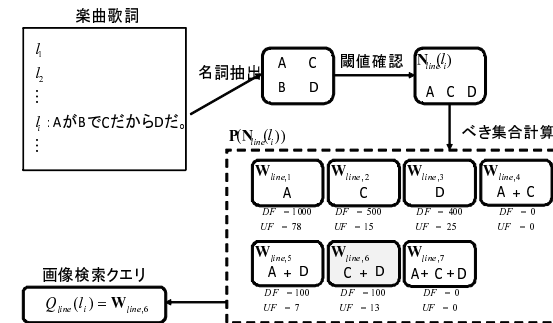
楽曲歌詞

$l_1$

$l_2$

⋮

$l_i$ : AがBでCだからDだ。

⋮

名詞抽出

A C

B D

閾値確認

$\mathbf{N}_{line}(l_i)$

A C D

べき集合計算

$\mathbf{P}(\mathbf{N}_{line}(l_i))$

$\mathbf{W}_{line,1}$
A
$DF = 1000$
$UF = 78$

$\mathbf{W}_{line,2}$
C
$DF = 500$
$UF = 15$

$\mathbf{W}_{line,3}$
D
$DF = 400$
$UF = 25$

$\mathbf{W}_{line,4}$
A + C
$DF = 0$
$UF = 0$

$\mathbf{W}_{line,5}$
A + D
$DF = 100$
$UF = 7$

$\mathbf{W}_{line,6}$
C + D
$DF = 100$
$UF = 13$

$\mathbf{W}_{line,7}$
A+ C +D
$DF = 0$
$UF = 0$

画像検索クエリ

$Q_{line}(l_i) = \mathbf{W}_{line,6}$